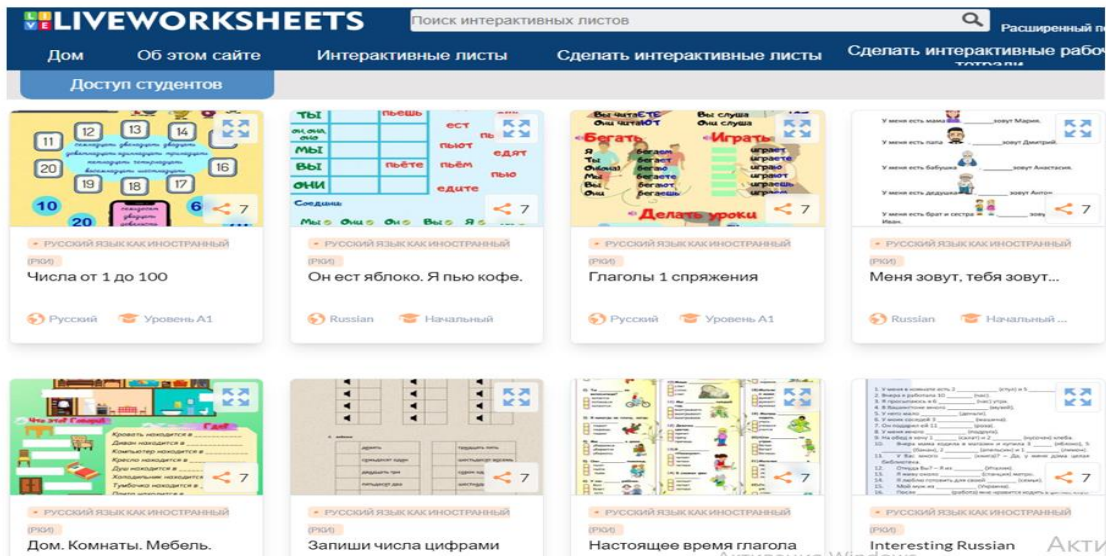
LIVEWORKSHEETS

Поиск интерактивных листов

Расширенный п

Дом | Об этом сайте | Интерактивные листы | Сделать интерактивные листы | Сделать интерактивные рабочие тетради

Доступ студентов

7

РУССКИЙ ЯЗЫК КАК ИНОСТРАННЫЙ (РКИ)

Числа от 1 до 100

Русский | Уровень А1

7

РУССКИЙ ЯЗЫК КАК ИНОСТРАННЫЙ (РКИ)

Он ест яблоко. Я пью кофе.

Russian | Начальный

7

РУССКИЙ ЯЗЫК КАК ИНОСТРАННЫЙ (РКИ)

Глаголы 1 спряжения

Русский | Уровень А1

7

РУССКИЙ ЯЗЫК КАК ИНОСТРАННЫЙ (РКИ)

Меня зовут, тебя зовут...

Russian | Начальный ...

7

РУССКИЙ ЯЗЫК КАК ИНОСТРАННЫЙ (РКИ)

Дом. Комнаты. Мебель.

7

РУССКИЙ ЯЗЫК КАК ИНОСТРАННЫЙ (РКИ)

Запиши числа цифрами

7

РУССКИЙ ЯЗЫК КАК ИНОСТРАННЫЙ (РКИ)

Настоящее время глагола

7

РУССКИЙ ЯЗЫК КАК ИНОСТРАННЫЙ (РКИ)

Interesting Russian

Активация Windows